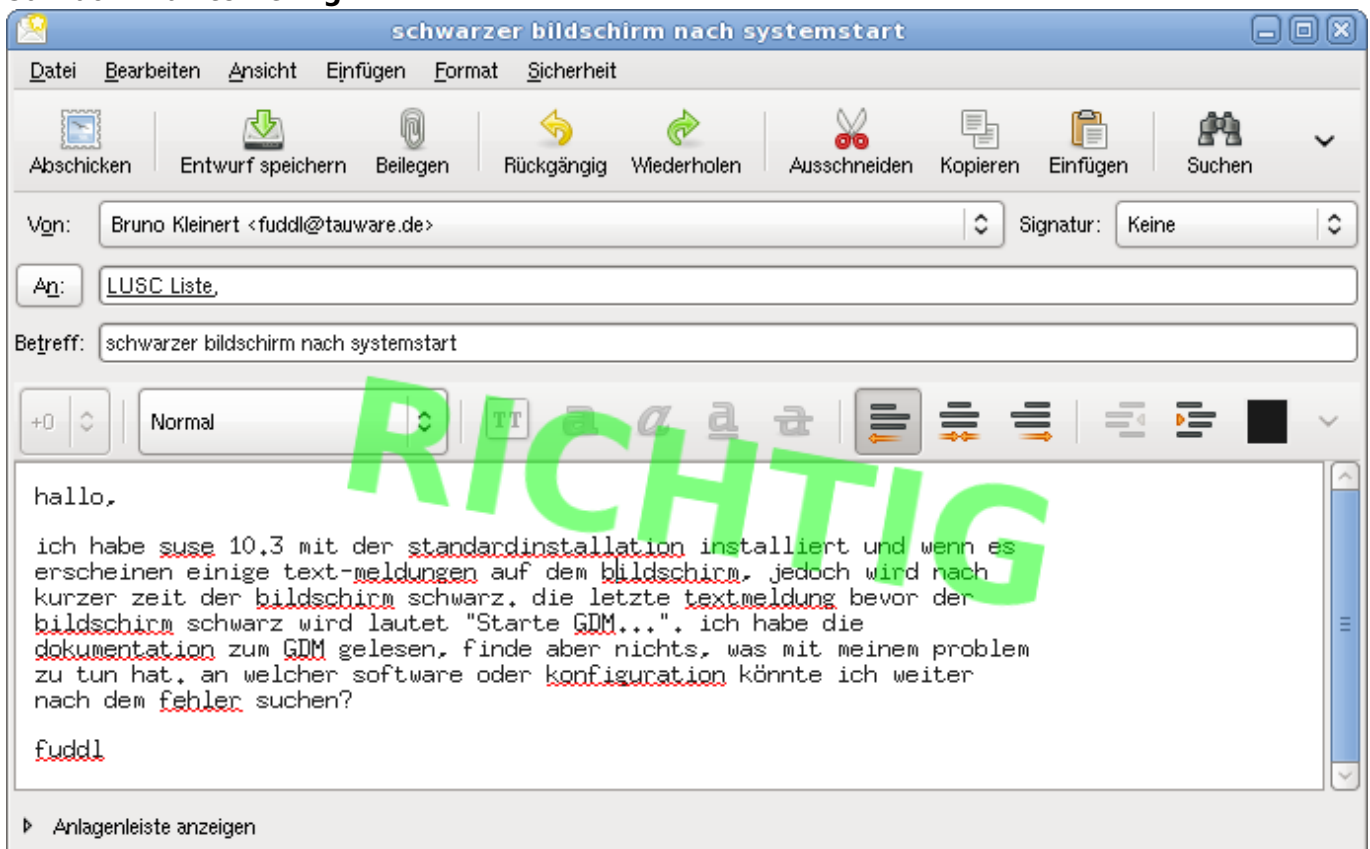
schwarzer bildschirm nach systemstart

Datei Bearbeiten Ansicht Einfügen Format Sicherheit

Abschicken Entwurf speichern Beilegen Rückgängig Wiederholen Ausschneiden Kopieren Einfügen Suchen

Von: Bruno Kleinert <fuddl@tauware.de> Signatur: Keine

An: LUSC Liste,

Betreff: schwarzer bildschirm nach systemstart

+0 Normal

RICHTIG

hallo,

ich habe suse 10.3 mit der standardinstallation installiert und wenn es erscheinen einige text-meldungen auf dem bildschirm, jedoch wird nach kurzer zeit der bildschirm schwarz. die letzte textmeldung bevor der bildschirm schwarz wird lautet "Starte GDM...". ich habe die dokumentation zum GDM gelesen, finde aber nichts, was mit meinem problem zu tun hat. an welcher software oder konfiguration könnte ich weiter nach dem fehler suchen?

fuddl

Anlagenleiste anzeigen